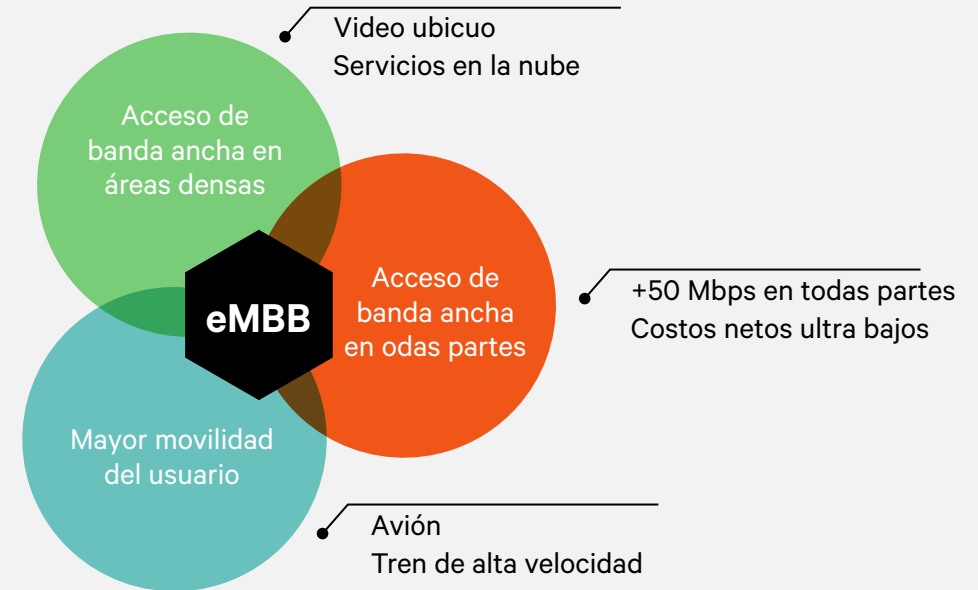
Video ubicuo
Servicios en la nube

Acceso de banda ancha en áreas densas

eMBB

Acceso de banda ancha en odas partes

+50 Mbps en todas partes
Costos netos ultra bajos

Mayor movilidad del usuario

Avión
Tren de alta velocidad